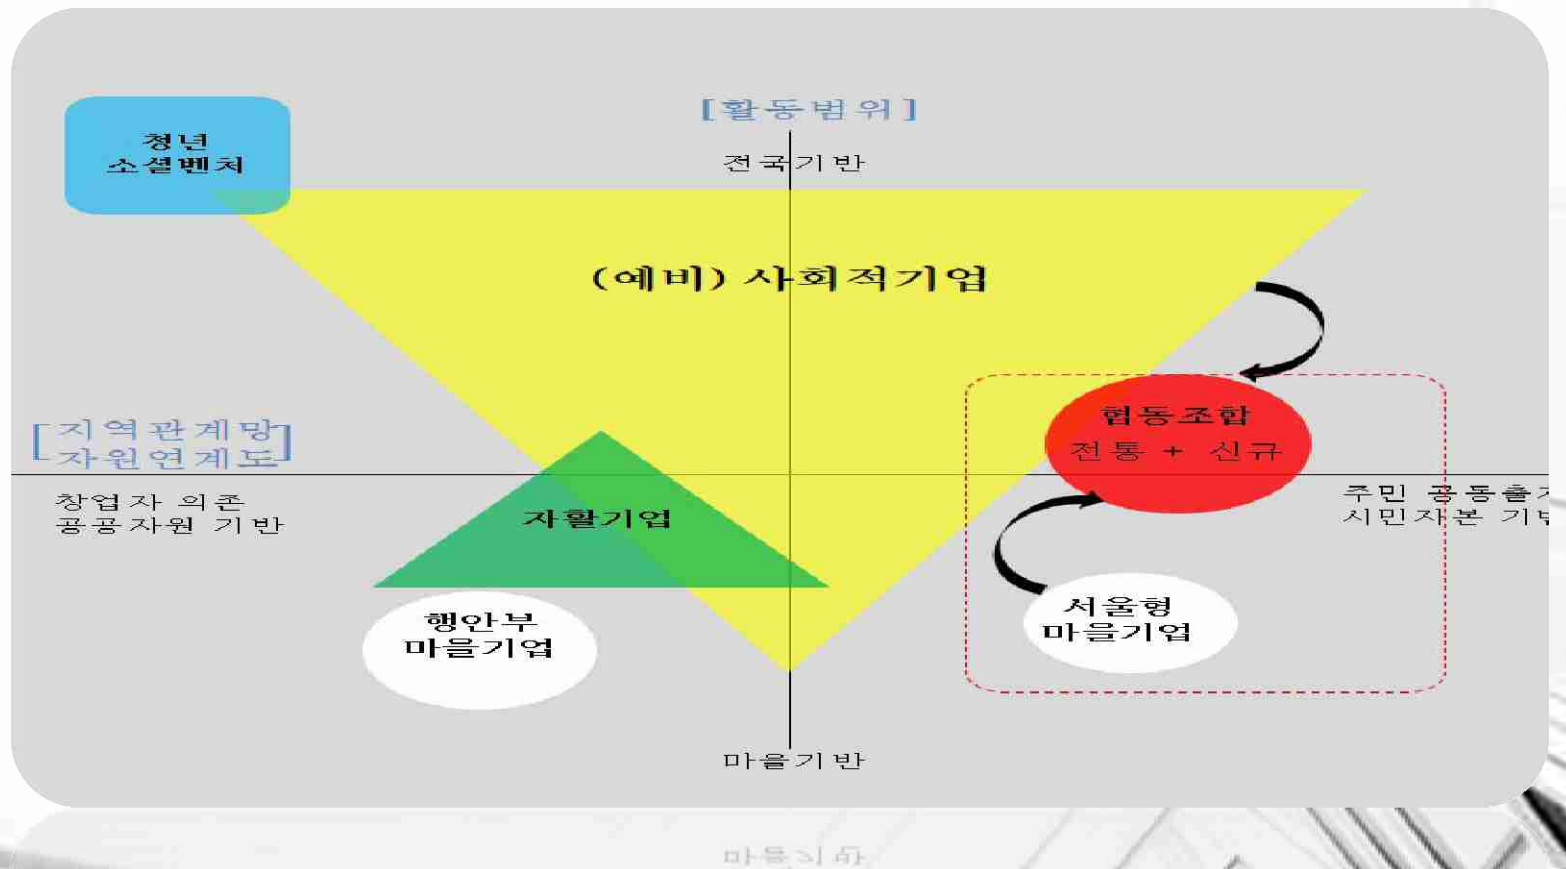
[활동범위]

전국기반

청년
소셜벤처

(예비) 사회적기업

[지역관계망
자원연계도]

협동조합
전통 + 신규

창업자 의존
공공자원 기반

자활기업

주민 공동출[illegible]
시민자본 기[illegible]

행안부
마을기업

서울형
마을기업

마을기반

마을기반